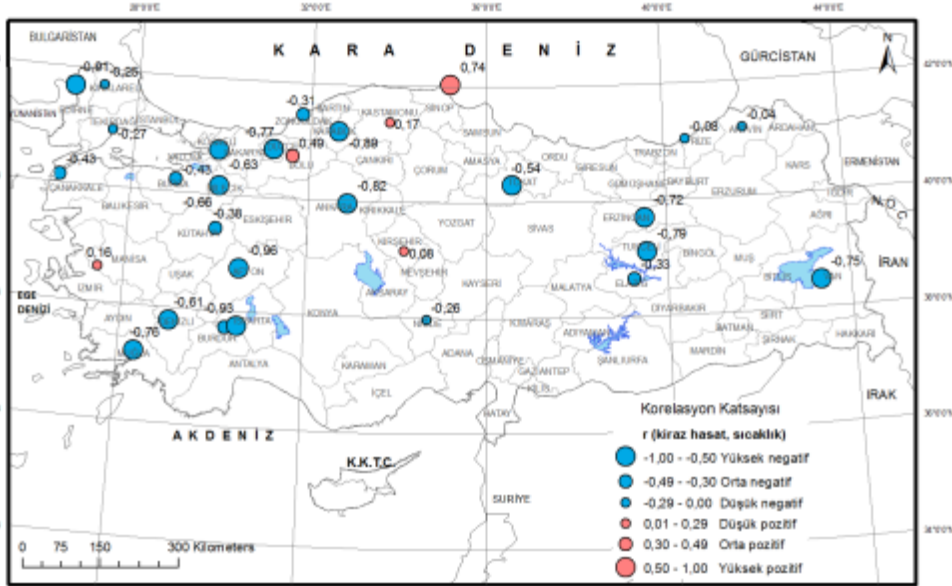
K A R A D E N İ Z

BULGARİSTAN

GÜRCİSTAN

N

-0,91
-0,25
0,74
-0,31
-0,04
-0,27
0,17
-0,08
-0,77
-0,49
-0,89
-0,43
-0,63
-0,45
-0,54
-0,66
-0,82
-0,38
-0,72
-0,96
-0,79
0,16
0,08
-0,33
-0,75
-0,61
-0,93
-0,26
-0,76

YUNANİSTAN
ERMENİSTAN
İRAN
EGE DENİZİ
IRAK
SURİYE

KASTAMONU
SİNOP
SAMSUN
ORDU
GİRESUN
TRABZON
RİZE
ARTVİN
ARDAHAN
KARS
ERZURUM
BAYBURT
GÜMÜŞHANE
TOKAT
AMASYA
ÇORUM
ÇANKIRI
BOLU
ZONGULDAK
BARTIN
KIRIKKALE
YOZGAT
SİVAS
ERZİNCAN
TUNCELİ
BİNGÖL
MUŞ
BİTLİS
AĞRI
IĞDIR
KIRŞEHİR
NEVŞEHİR
AKSARAY
KAYSERİ
MALATYA
ELAZIĞ
DİYARBAKIR
BATMAN
SİİRT
ŞIRNAK
HAKKARİ
MARDİN
ŞANLIURFA
ADIYAMAN
KAHRAMANMARAŞ
OSMANİYE
ADANA
GAZİANTEP
KİLİS
HATAY
İÇEL
KARAMAN
KONYA
NİĞDE
ANTALYA
BURDUR
ISPARTA
DENİZLİ
AYDIN
MUĞLA
İZMİR
MANİSA
UŞAK
AFYON
KÜTAHYA
ESKİŞEHİR
BİLECİK
BURSA
BALIKESİR
ÇANAKKALE
YALOVA
KOCAELİ
SAKARYA
DÜZCE
KIRKLARELİ
TEKİRDAĞ
İSTANBUL
ANKARA

A K D E N İ Z

K.K.T.C

Korelasyon Katsayısı
r (kiraz hasat, sıcaklık)
-1,00 - -0,50 Yüksek negatif
-0,49 - -0,30 Orta negatif
-0,29 - 0,00 Düşük negatif
0,01 - 0,29 Düşük pozitif
0,30 - 0,49 Orta pozitif
0,50 - 1,00 Yüksek pozitif

0 75 150 300 Kilometers